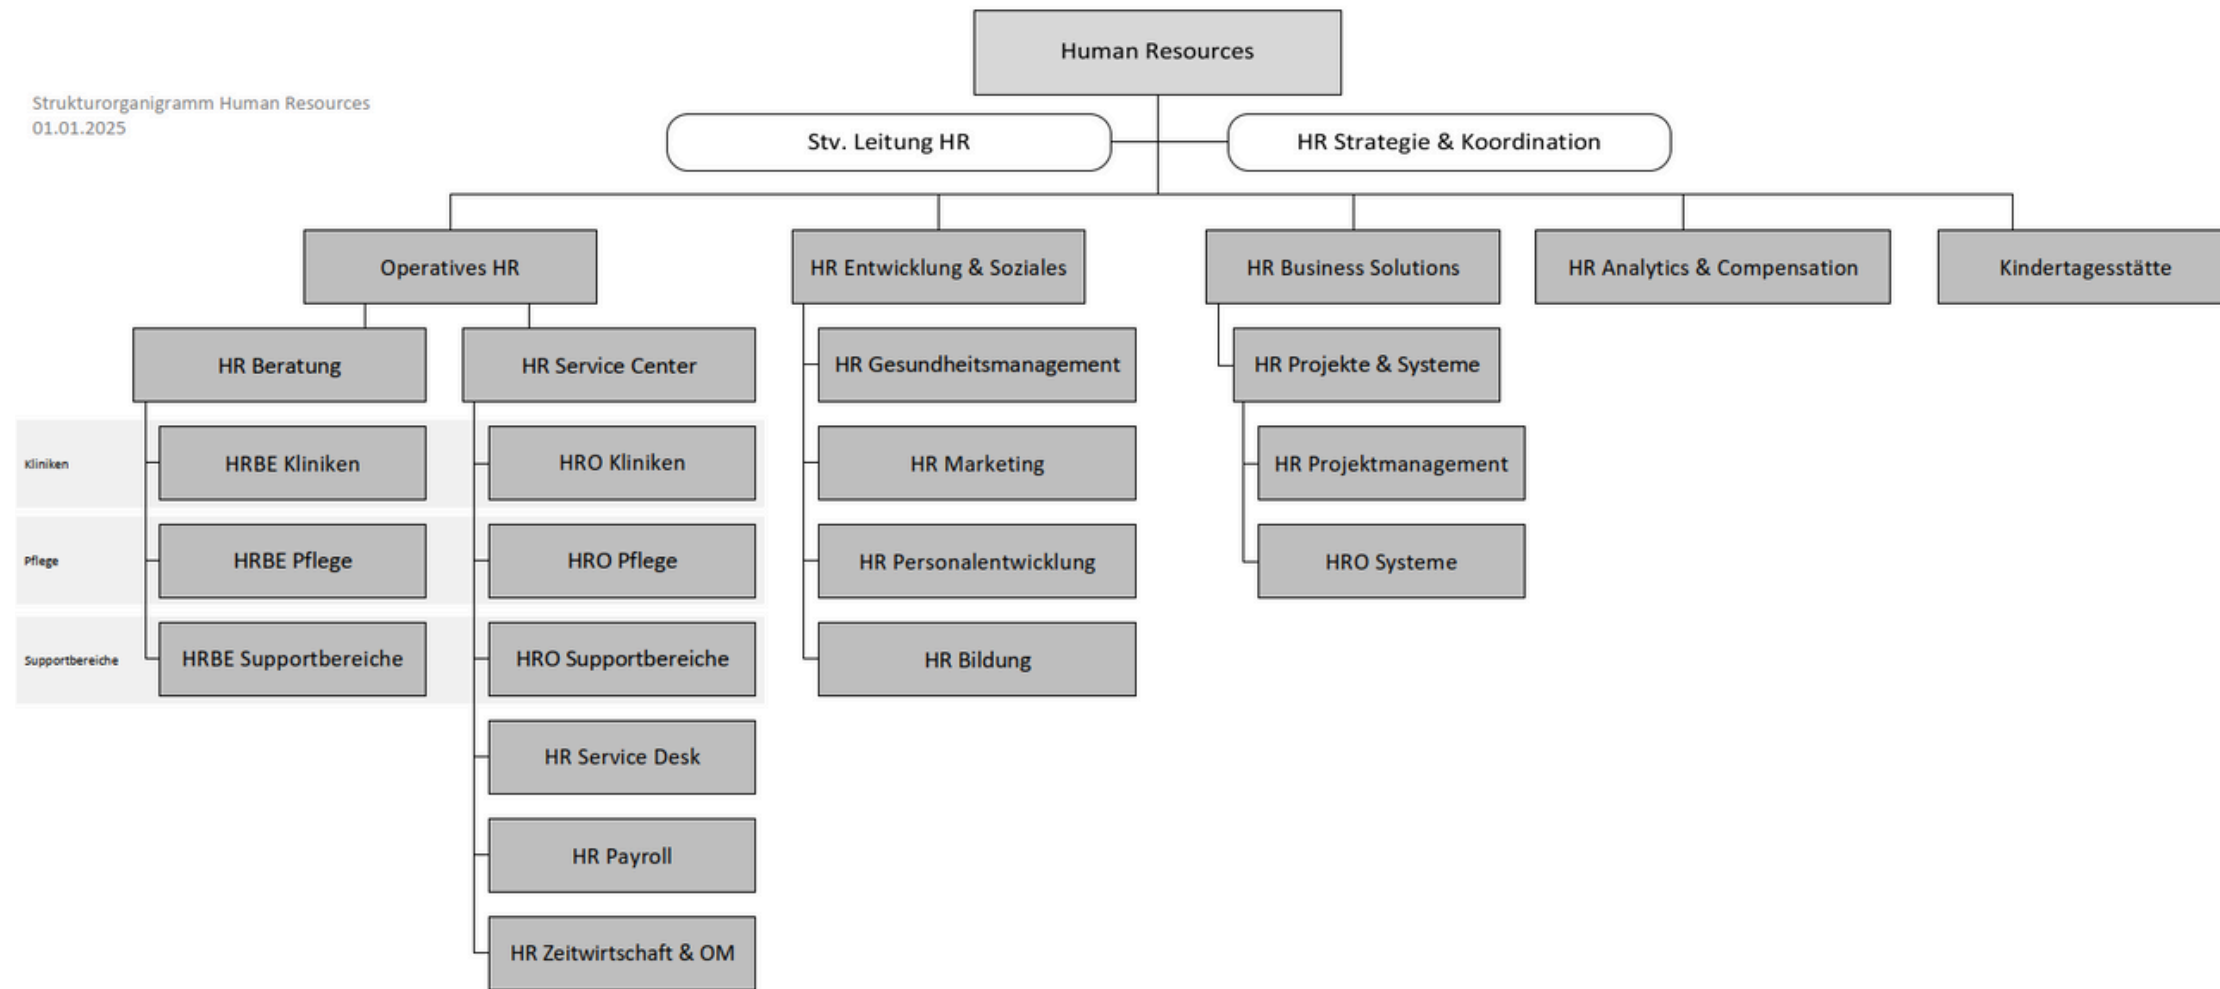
Strukturorganigramm Human Resources
01.01.2025

Human Resources

Stv. Leitung HR

HR Strategie & Koordination

Operatives HR

HR Beratung

Kliniken

HRBE Kliniken

Pflege

HRBE Pflege

Supportbereiche

HRBE Supportbereiche

HR Service Center

HRO Kliniken

HRO Pflege

HRO Supportbereiche

HR Service Desk

HR Payroll

HR Zeitwirtschaft & OM

HR Entwicklung & Soziales

HR Gesundheitsmanagement

HR Marketing

HR Personalentwicklung

HR Bildung

HR Business Solutions

HR Projekte & Systeme

HR Projektmanagement

HRO Systeme

HR Analytics & Compensation

Kindertagesstätte